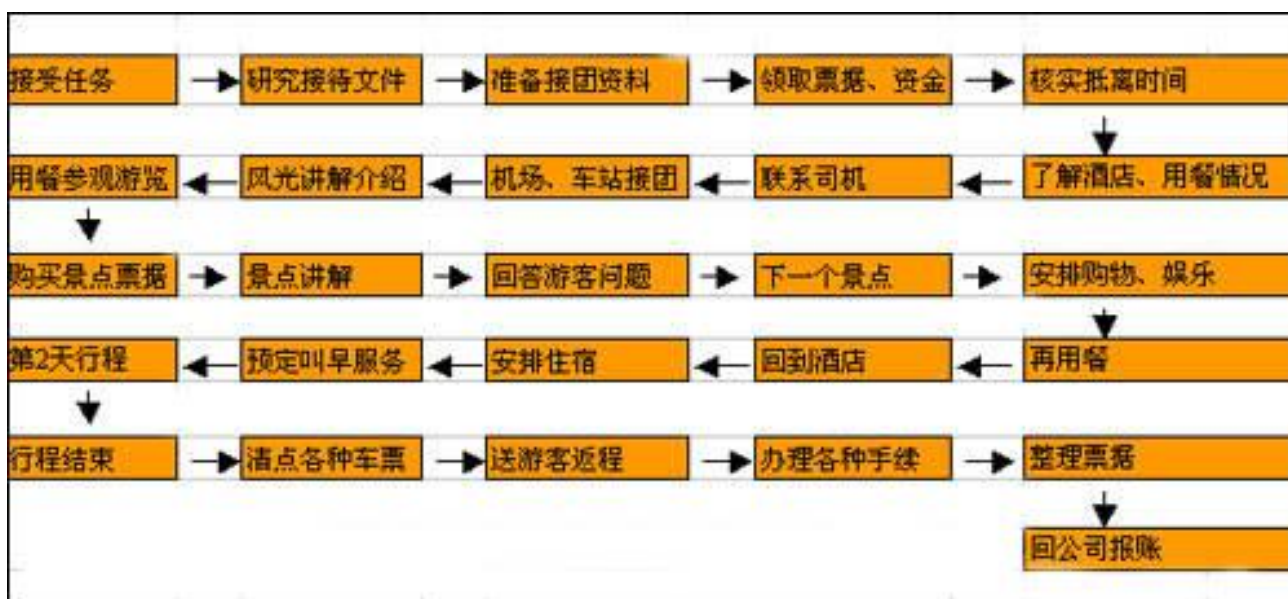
接受任务

研究接待文件

准备接团资料

领取票据、资金

核实抵离时间

了解酒店、用餐情况

联系司机

机场、车站接团

风光讲解介绍

用餐参观游览

购买景点票据

景点讲解

回答游客问题

下一个景点

安排购物、娱乐

再用餐

回到酒店

安排住宿

预定叫早服务

第2天行程

行程结束

清点各种车票

送游客返程

办理各种手续

整理票据

回公司报账